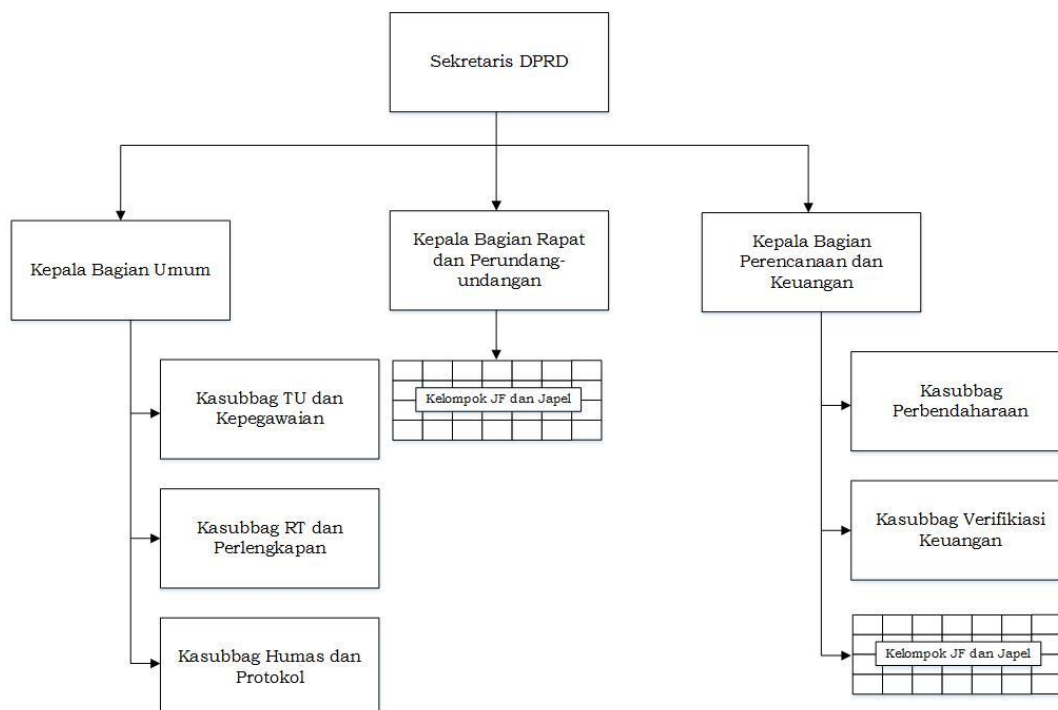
Sekretaris DPRD

Kepala Bagian Umum

Kepala Bagian Rapat dan Perundang-undangan

Kepala Bagian Perencanaan dan Keuangan

Kasubbag TU dan Kepegawaian

Kasubbag RT dan Perlengkapan

Kasubbag Humas dan Protokol

Kelompok JF dan Japel

Kasubbag Perbendaharaan

Kasubbag Verifikiasi Keuangan

Kelompok JF dan Japel